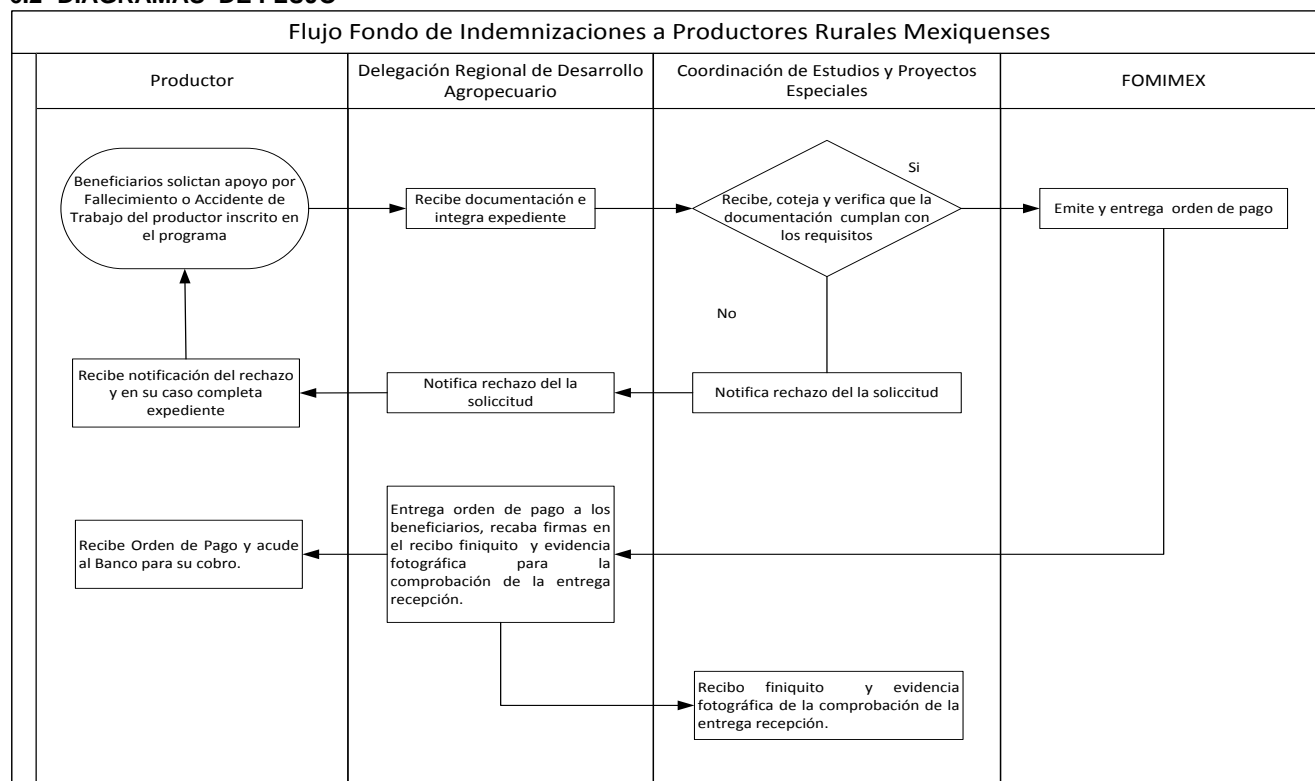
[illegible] DIAGRAMAS DE FLUJO

Flujo Fondo de Indemnizaciones a Productores Rurales Mexiquenses

Productor

Delegación Regional de Desarrollo Agropecuario

Coordinación de Estudios y Proyectos Especiales

FOMIMEX

Beneficiarios solictan apoyo por Fallecimiento o Accidente de Trabajo del productor inscrito en el programa

Recibe documentación e integra expediente

Recibe, coteja y verifica que la documentación cumplan con los requisitos

Si

Emite y entrega orden de pago

No

Recibe notificación del rechazo y en su caso completa expediente

Notifica rechazo del la soliccitud

Notifica rechazo del la soliccitud

Recibe Orden de Pago y acude al Banco para su cobro.

Entrega orden de pago a los beneficiarios, recaba firmas en el recibo finiquito y evidencia fotográfica para la comprobación de la entrega recepción.

Recibo finiquito y evidencia fotográfica de la comprobación de la entrega recepción.